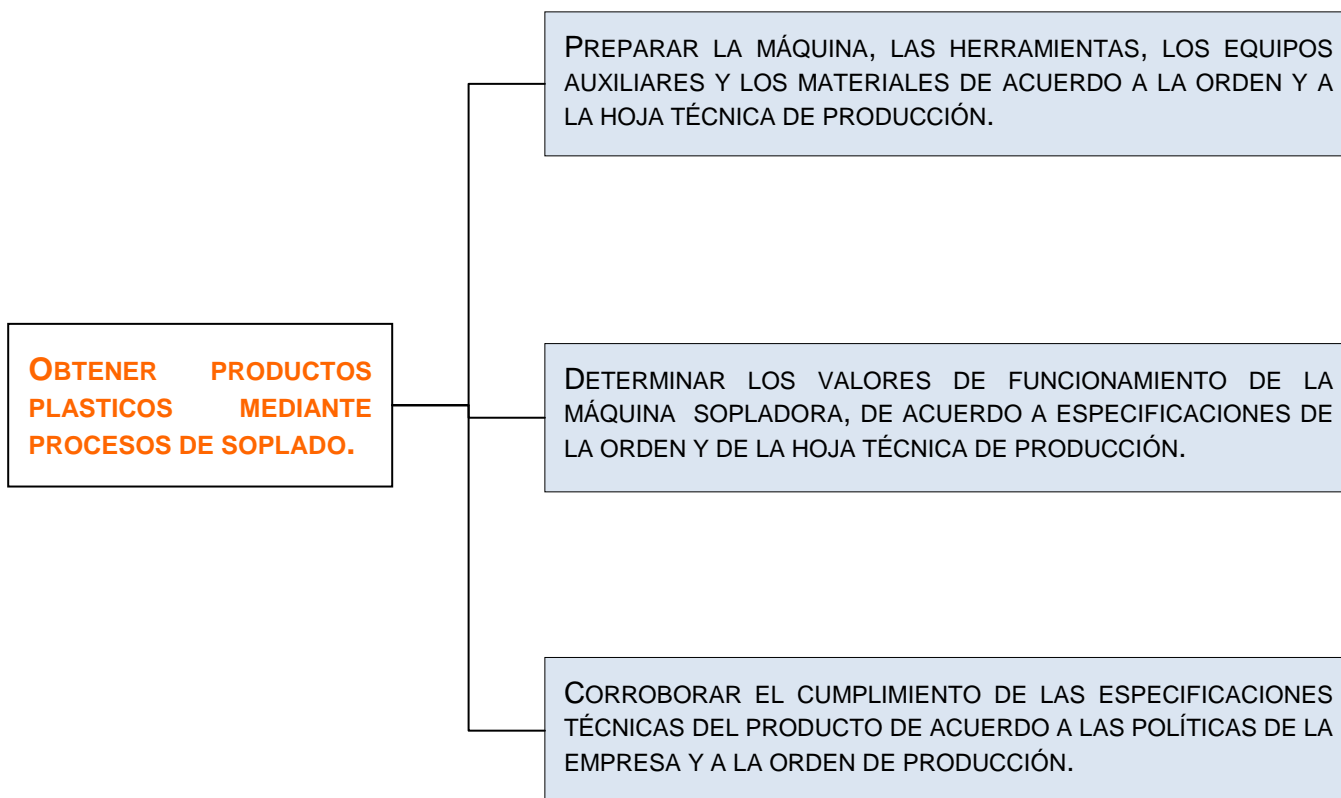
OBTENER PRODUCTOS PLASTICOS MEDIANTE PROCESOS DE SOPLADO.

PREPARAR LA MÁQUINA, LAS HERRAMIENTAS, LOS EQUIPOS AUXILIARES Y LOS MATERIALES DE ACUERDO A LA ORDEN Y A LA HOJA TÉCNICA DE PRODUCCIÓN.

DETERMINAR LOS VALORES DE FUNCIONAMIENTO DE LA MÁQUINA SOPLADORA, DE ACUERDO A ESPECIFICACIONES DE LA ORDEN Y DE LA HOJA TÉCNICA DE PRODUCCIÓN.

CORROBORAR EL CUMPLIMIENTO DE LAS ESPECIFICACIONES TÉCNICAS DEL PRODUCTO DE ACUERDO A LAS POLÍTICAS DE LA EMPRESA Y A LA ORDEN DE PRODUCCIÓN.